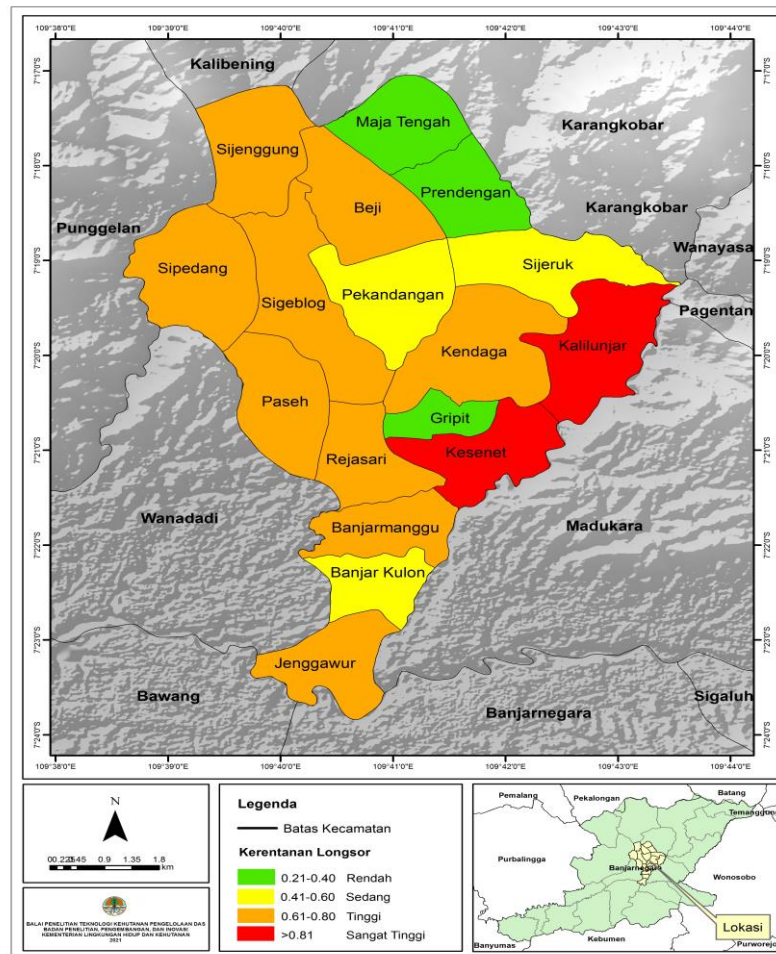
109°38'0"E 109°39'0"E 109°40'0"E 109°41'0"E 109°42'0"E 109°43'0"E 109°44'0"E

7°17'0"S 7°18'0"S 7°19'0"S 7°20'0"S 7°21'0"S 7°22'0"S 7°23'0"S 7°24'0"S

Kalibening
Maja Tengah
Karangkobar
Sijenggung
Prendengan
Beji
Karangkobar
Punggelan
Wanayasa
Sipedang
Sijeruk
Pekandangan
Sigeblog
Pagentan
Kendaga
Kalilunjar
Paseh
Gripit
Kesenet
Rejasari
Wanadadi
Madukara
Banjarmanggu
Banjar Kulon
Jenggawur
Bawang
Sigaluh
Banjarnegara

N
0 0.225 0.45 0.9 1.35 1.8 km

BALAI PENELITIAN TEKNOLOGI KEHUTANAN PENGELOLAAN DAS
BADAN PENELITIAN, PENGEMBANGAN, DAN INOVASI
KEMENTERIAN LINGKUNGAN HIDUP DAN KEHUTANAN
2021

Legenda
Batas Kecamatan
Kerentanan Longsor
0.21-0.40 Rendah
0.41-0.60 Sedang
0.61-0.80 Tinggi
>0.81 Sangat Tinggi

Pemalang
Pekalongan
Batang
Temanggung
Purbalingga
Banjarnegara
Wonosobo
Banyumas
Kebumen
Purworejo
Lokasi